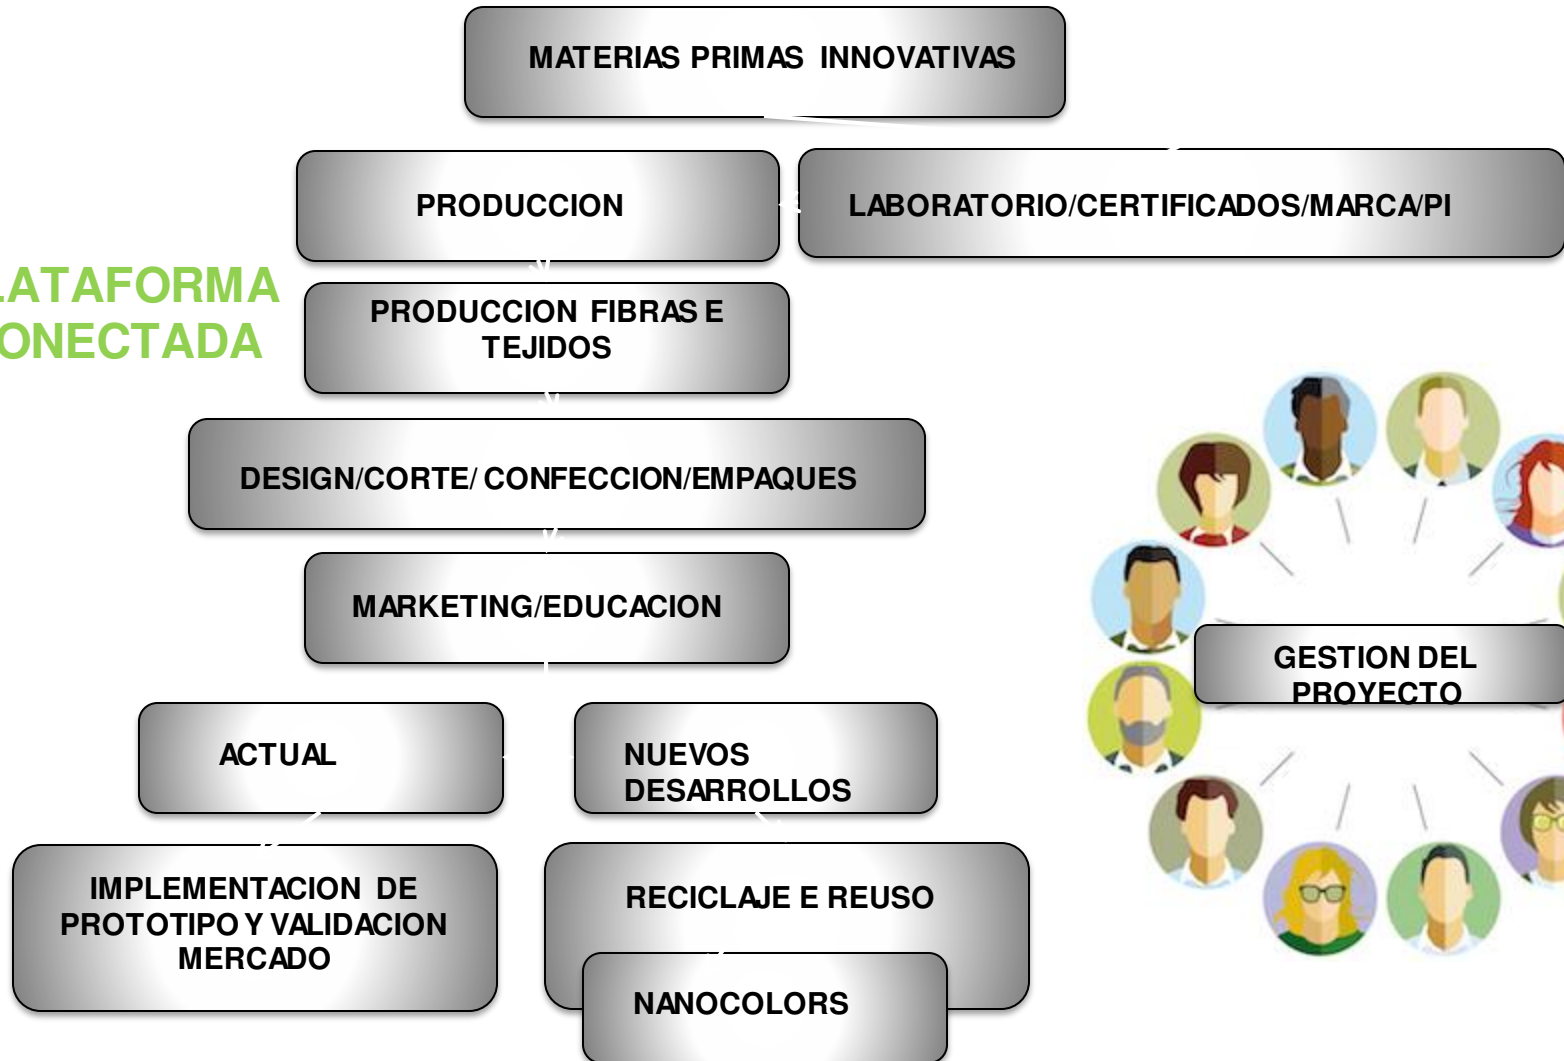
MATERIAS PRIMAS INNOVATIVAS

PRODUCCION

LABORATORIO/CERTIFICADOS/MARCA/PI

LATAFORMA
ONECTADA

PRODUCCION FIBRAS E TEJIDOS

DESIGN/CORTE/ CONFECCION/EMPAQUES

MARKETING/EDUCACION

ACTUAL

NUEVOS DESARROLLOS

IMPLEMENTACION DE PROTOTIPO Y VALIDACION MERCADO

RECICLAJE E REUSO

NANOCOLORS

GESTION DEL PROYECTO